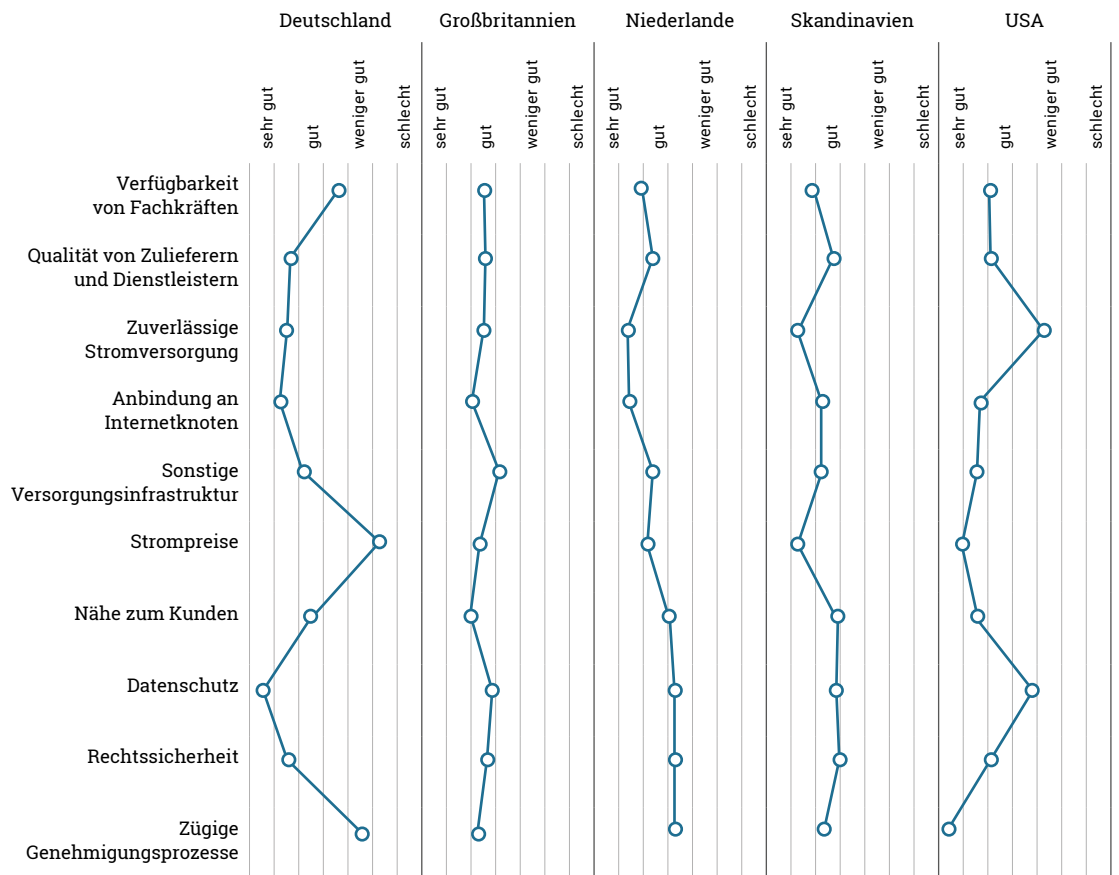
| | Deutschland | Großbritannien | Niederlande | Skandinavien | USA |
|---|---|---|---|---|---|
| | sehr gut, gut, weniger gut, schlecht | sehr gut, gut, weniger gut, schlecht | sehr gut, gut, weniger gut, schlecht | sehr gut, gut, weniger gut, schlecht | sehr gut, gut, weniger gut, schlecht |

Verfügbarkeit von Fachkräften

Qualität von Zulieferern und Dienstleistern

Zuverlässige Stromversorgung

Anbindung an Internetknoten

Sonstige Versorgungsinfrastruktur

Strompreise

Nähe zum Kunden

Datenschutz

Rechtssicherheit

Zügige Genehmigungsprozesse